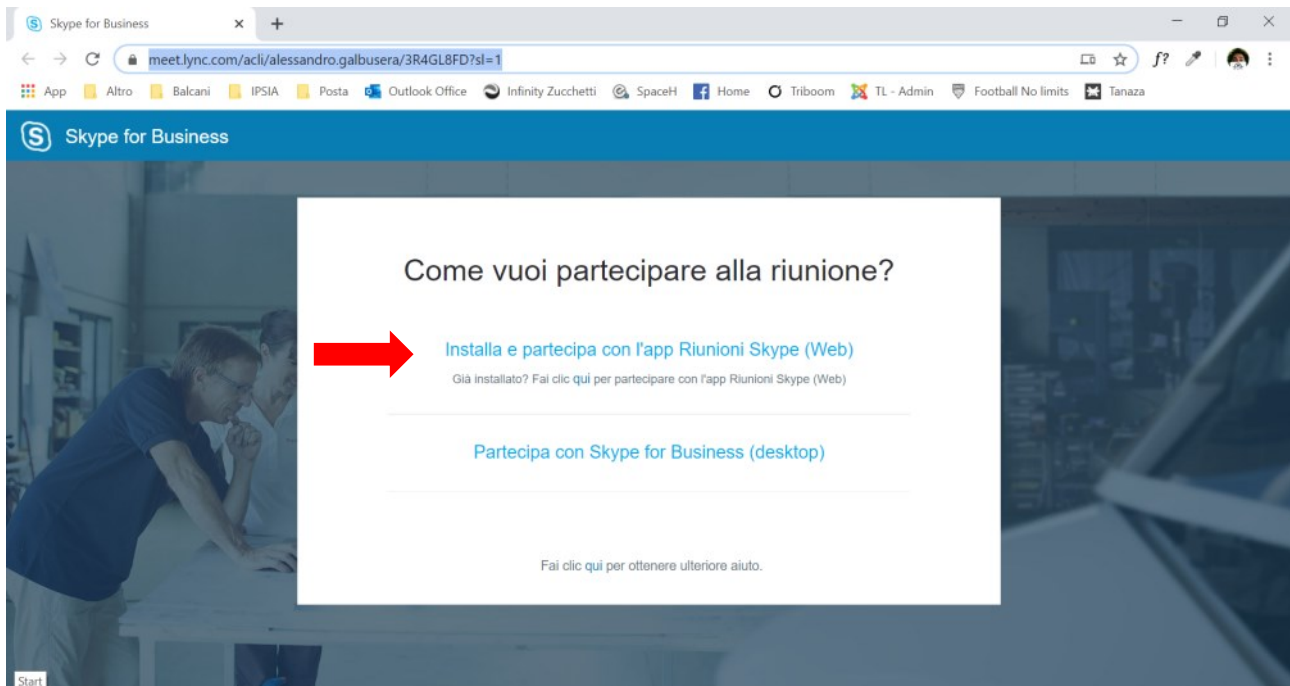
Skype for Business

meet.lync.com/acli/alessandro.galbusera/3R4GL8FD?sl=1

App Altro Balcani IPSIA Posta Outlook Office Infinity Zucchetti SpaceH Home Triboom TL - Admin Football No limits Tanaza

Skype for Business

Come vuoi partecipare alla riunione?

Installa e partecipa con l'app Riunioni Skype (Web)

Già installato? Fai clic qui per partecipare con l'app Riunioni Skype (Web)

Partecipa con Skype for Business (desktop)

Fai clic qui per ottenere ulteriore aiuto.

Start